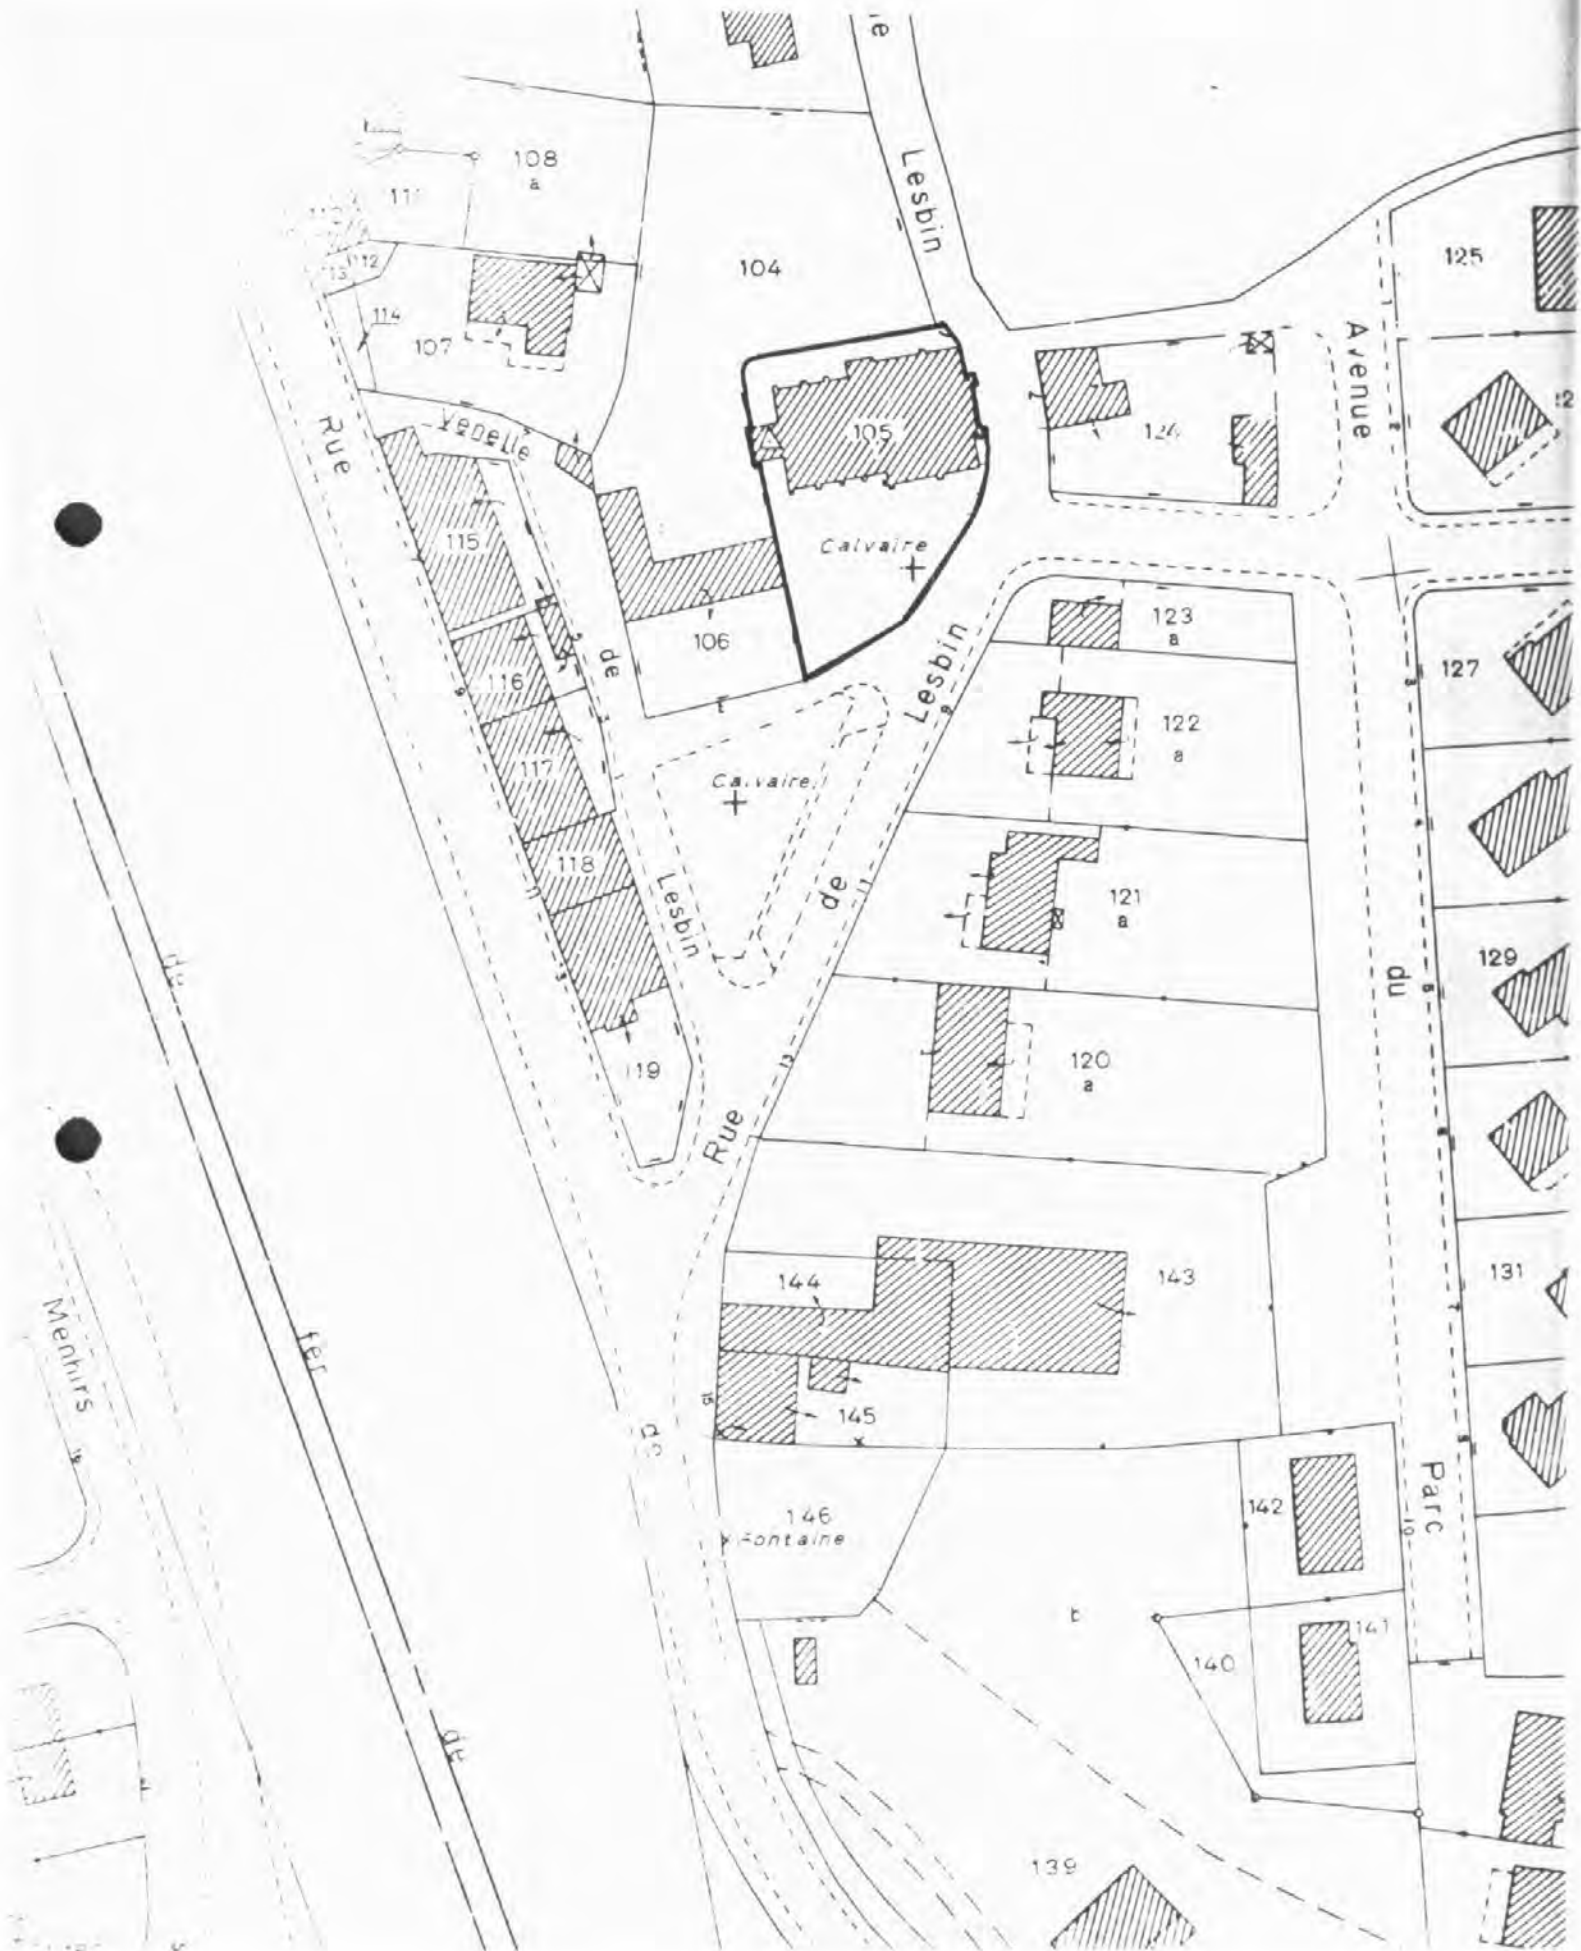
Lesbin

108
a

111

112

113

114

104

107

125

Avenue

124

105

Venelle

Rue

Calvaire

115

106

123
a

127

de

116

Lesbin

122
a

Calvaire

117

118

Lesbin

de

121
a

du

129

de

120
a

119

Rue

143

131

144

Menhirs

fer

145

de

Parc

146
Fontaine

142

140

141

de

139